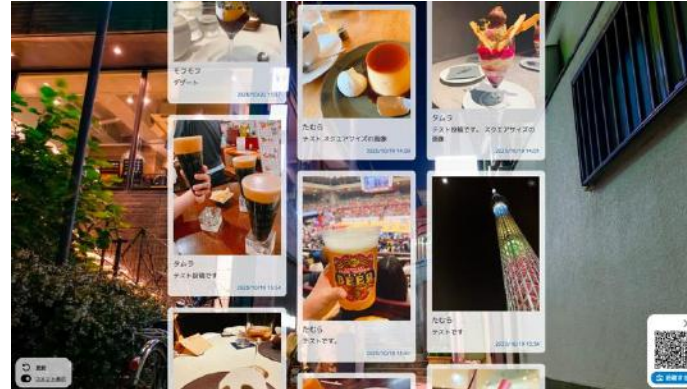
モブモブ
デザート
2023/10/20 11:02

タムラ
テスト投稿です
2023/10/19 15:54

たむら
テスト ネジエアサイズの画像
2023/10/19 14:09

たむら
テストです。
2023/10/18 15:41

タムラ
テスト投稿です。スクエアサイズの画像
2023/10/18 14:09

たむら
テストです
2023/10/18 15:34

更新
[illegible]

投稿する